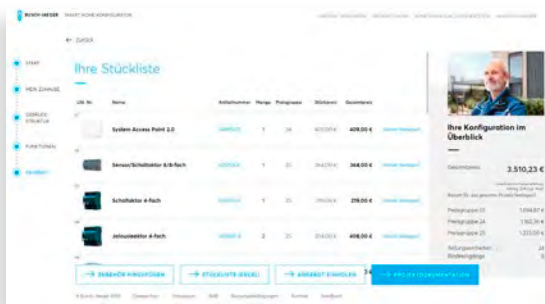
BUSCH-JAEGER SMART HOME KONFIGURATOR

← ZURÜCK

START

MEIN ZUHAUSE

GEBÄUDESTRUKTUR

FUNKTIONEN

ERGEBNIS

Ihre Stückliste

| Lfd. Nr. | Name | Artikelnummer | Menge | Preisgruppe | Stückpreis | Gesamtpreis | |
|---|---|---|---|---|---|---|---|
| | System Access Point 2.0 | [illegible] | 1 | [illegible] | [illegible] | 409,00 € | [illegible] |
| | Sensor/Schaltaktor 8/8-fach | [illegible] | 1 | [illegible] | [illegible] | 368,00 € | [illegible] |
| | Schaltaktor 4-fach | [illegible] | 1 | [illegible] | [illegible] | 219,00 € | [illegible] |
| | Jalousieaktor 4-fach | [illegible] | 2 | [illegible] | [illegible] | 408,00 € | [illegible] |

Ihre Konfiguration im Überblick

Gesamtpreis 3.510,23 €

→ ZUBEHÖR HINZUFÜGEN

→ STÜCKLISTE (EXCEL)

→ ANGEBOT EINHOLEN

→ PROJEKTDOKUMENTATION

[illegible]